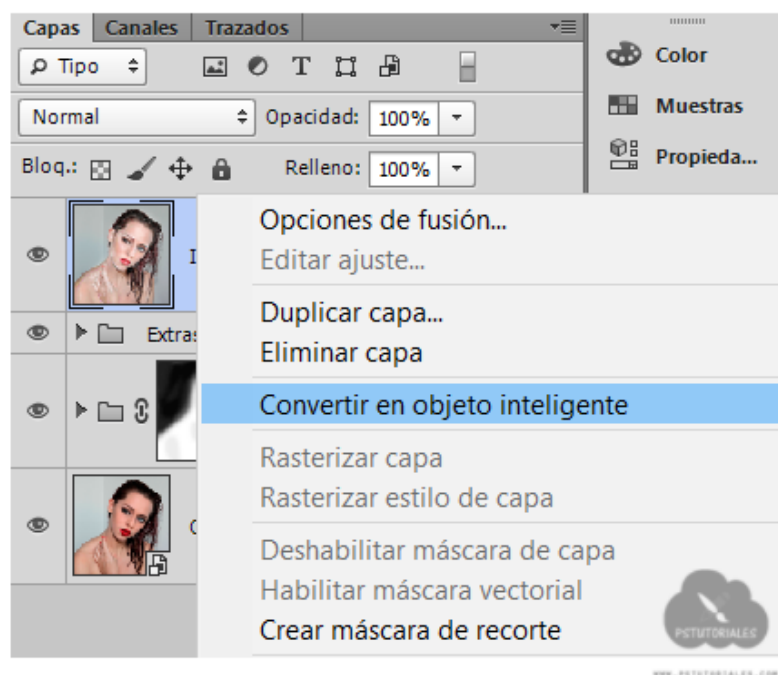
Capas Canales Trazados

Tipo

Normal Opacidad: 100%

Bloq.: Relleno: 100%

Color

Muestras

Propieda...

I

Extra

C

Opciones de fusión...
Editar ajuste...

Duplicar capa...
Eliminar capa

Convertir en objeto inteligente

Rasterizar capa
Rasterizar estilo de capa

Deshabilitar máscara de capa
Habilitar máscara vectorial
Crear máscara de recorte

PSTUTORIALES

WWW.PSTUTORIALES.COM